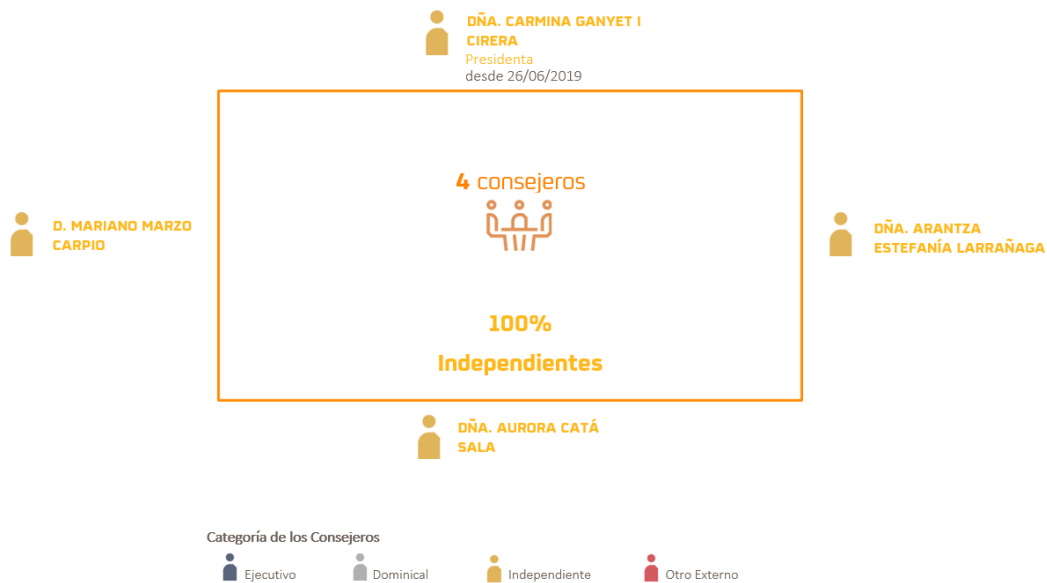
DÑA. CARMINA GANYET I CIRERA
Presidenta
desde 26/06/2019

D. MARIANO MARZO CARPIO

4 consejeros

DÑA. ARANTZA ESTEFANÍA LARRAÑAGA

100%
Independientes

DÑA. AURORA CATÁ SALA

Categoría de los Consejeros
Ejecutivo
Dominical
Independiente
Otro Externo